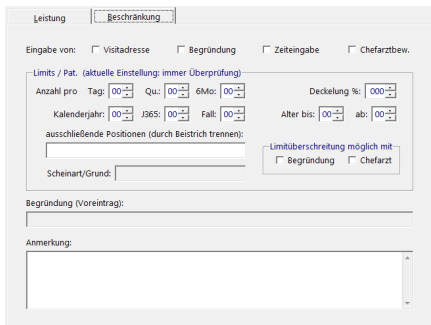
Leistung | Beschränkung

Eingabe von: Visitadresse Begründung Zeiteingabe Chefarztbew.

Limits / Pat. (aktuelle Einstellung: immer Überprüfung)

Anzahl pro Tag: 00 Qu.: 00 6Mo: 00 Deckelung %: 000

Kalenderjahr: 00 J365: 00 Fall: 00 Alter bis: 00 ab: 00

ausschließende Positionen (durch Beistrich trennen):

Limitüberschreitung möglich mit
Begründung Chefarzt

Scheinart/Grund:

Begründung (Voreintrag):

Anmerkung: